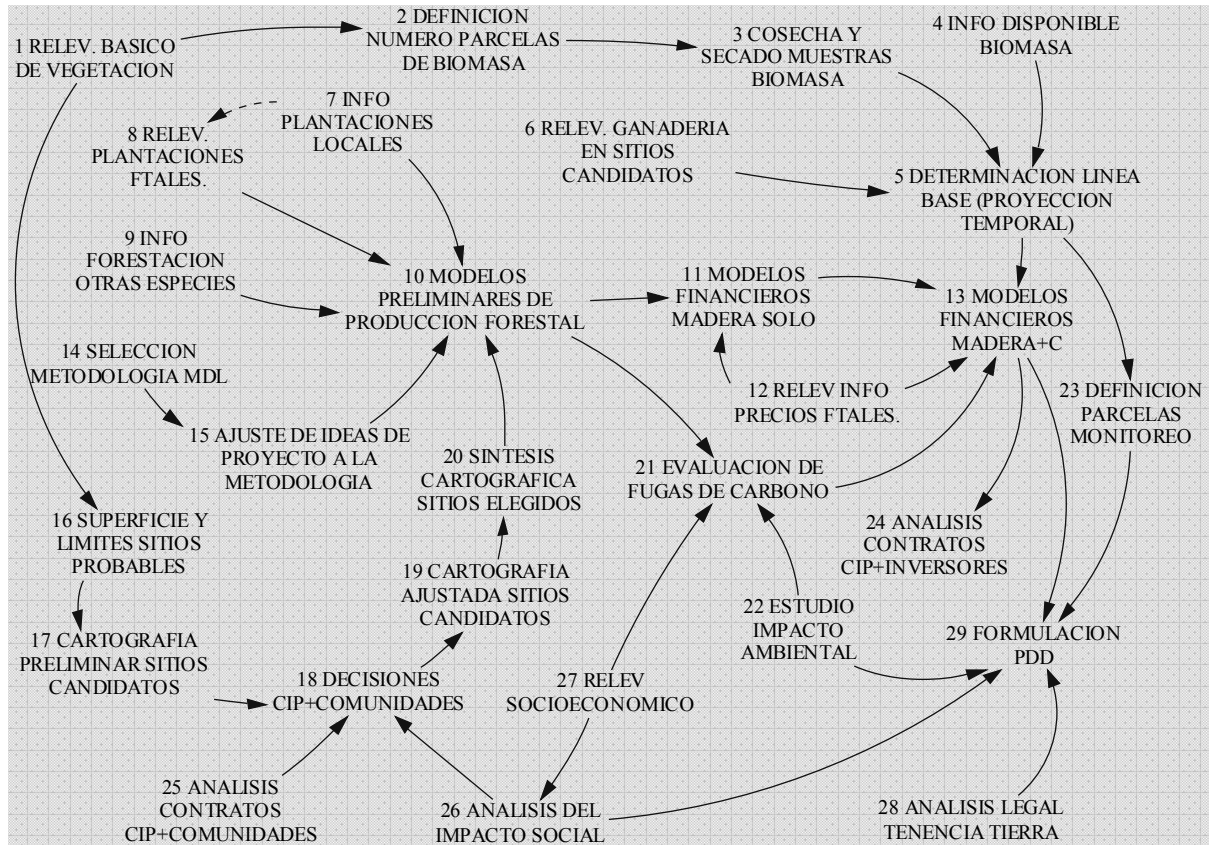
1 RELEV. BASICO DE VEGETACION

2 DEFINICION NUMERO PARCELAS DE BIOMASA

3 COSECHA Y SECADO MUESTRAS BIOMASA

4 INFO DISPONIBLE BIOMASA

8 RELEV. PLANTACIONES FTALES.

7 INFO PLANTACIONES LOCALES

6 RELEV. GANADERIA EN SITIOS CANDIDATOS

5 DETERMINACION LINEA BASE (PROYECCION TEMPORAL)

9 INFO FORESTACION OTRAS ESPECIES

10 MODELOS PRELIMINARES DE PRODUCCION FORESTAL

11 MODELOS FINANCIEROS MADERA SOLO

13 MODELOS FINANCIEROS MADERA+C

14 SELECCION METODOLOGIA MDL

12 RELEV INFO PRECIOS FTALES.

23 DEFINICION PARCELAS MONITOREO

15 AJUSTE DE IDEAS DE PROYECTO A LA METODOLOGIA

20 SINTESIS CARTOGRAFICA SITIOS ELEGIDOS

21 EVALUACION DE FUGAS DE CARBONO

16 SUPERFICIE Y LIMITES SITIOS PROBABLES

24 ANALISIS CONTRATOS CIP+INVERSORES

19 CARTOGRAFIA AJUSTADA SITIOS CANDIDATOS

22 ESTUDIO IMPACTO AMBIENTAL

17 CARTOGRAFIA PRELIMINAR SITIOS CANDIDATOS

29 FORMULACION PDD

18 DECISIONES CIP+COMUNIDADES

27 RELEV SOCIOECONOMICO

25 ANALISIS CONTRATOS CIP+COMUNIDADES

26 ANALISIS DEL IMPACTO SOCIAL

28 ANALISIS LEGAL TENENCIA TIERRA